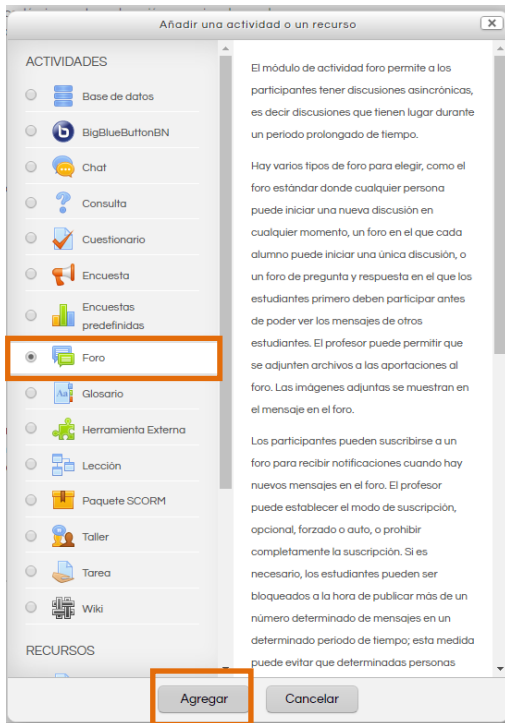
Añadir una actividad o un recurso

ACTIVIDADES

Base de datos

BigBlueButtonBN

Chat

Consulta

Cuestionario

Encuesta

Encuestas predefinidas

Foro

Glosario

Herramienta Externa

Lección

Paquete SCORM

Taller

Tarea

Wiki

RECURSOS

El módulo de actividad foro permite a los participantes tener discusiones asincrónicas, es decir discusiones que tienen lugar durante un periodo prolongado de tiempo.

Hay varios tipos de foro para elegir, como el foro estándar donde cualquier persona puede iniciar una nueva discusión en cualquier momento, un foro en el que cada alumno puede iniciar una única discusión, o un foro de pregunta y respuesta en el que los estudiantes primero deben participar antes de poder ver los mensajes de otros estudiantes. El profesor puede permitir que se adjunten archivos a las aportaciones al foro. Las imágenes adjuntas se muestran en el mensaje en el foro.

Los participantes pueden suscribirse a un foro para recibir notificaciones cuando hay nuevos mensajes en el foro. El profesor puede establecer el modo de suscripción, opcional, forzado o auto, o prohibir completamente la suscripción. Si es necesario, los estudiantes pueden ser bloqueados a la hora de publicar más de un número determinado de mensajes en un determinado periodo de tiempo; esta medida puede evitar que determinadas personas

Agregar

Cancelar